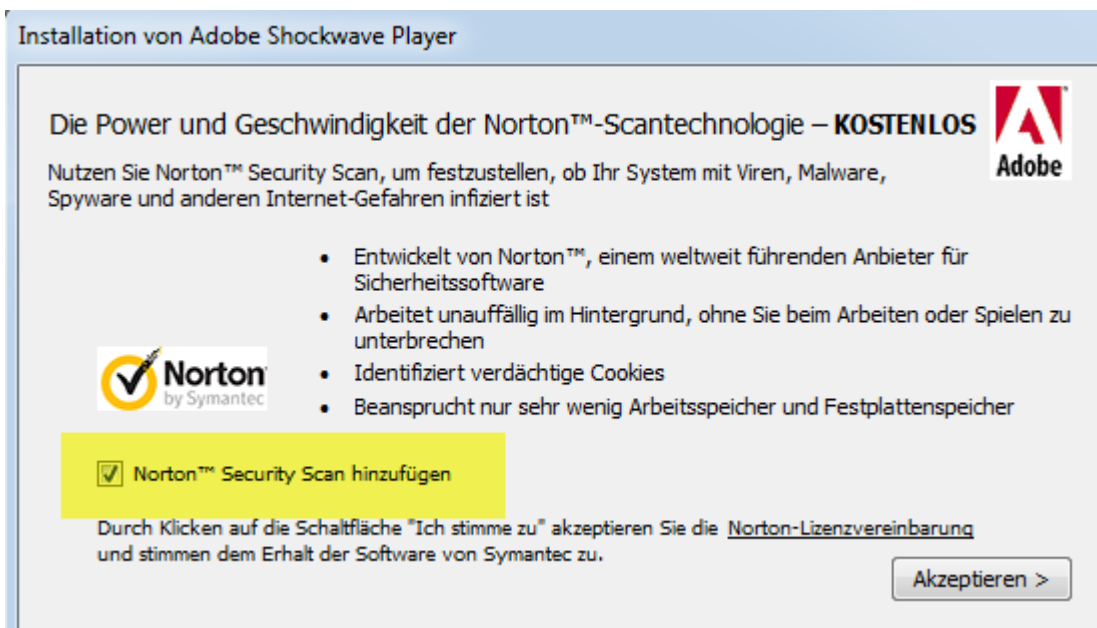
Installation von Adobe Shockwave Player

Die Power und Geschwindigkeit der Norton™-Scantechnologie – KOSTENLOS

Adobe

Nutzen Sie Norton™ Security Scan, um festzustellen, ob Ihr System mit Viren, Malware, Spyware und anderen Internet-Gefahren infiziert ist

- Entwickelt von Norton™, einem weltweit führenden Anbieter für Sicherheitssoftware
- Arbeitet unauffällig im Hintergrund, ohne Sie beim Arbeiten oder Spielen zu unterbrechen
- Identifiziert verdächtige Cookies
- Beansprucht nur sehr wenig Arbeitsspeicher und Festplattenspeicher

Norton by Symantec

Norton™ Security Scan hinzufügen

Durch Klicken auf die Schaltfläche "Ich stimme zu" akzeptieren Sie die Norton-Lizenzvereinbarung und stimmen dem Erhalt der Software von Symantec zu.

Akzeptieren >